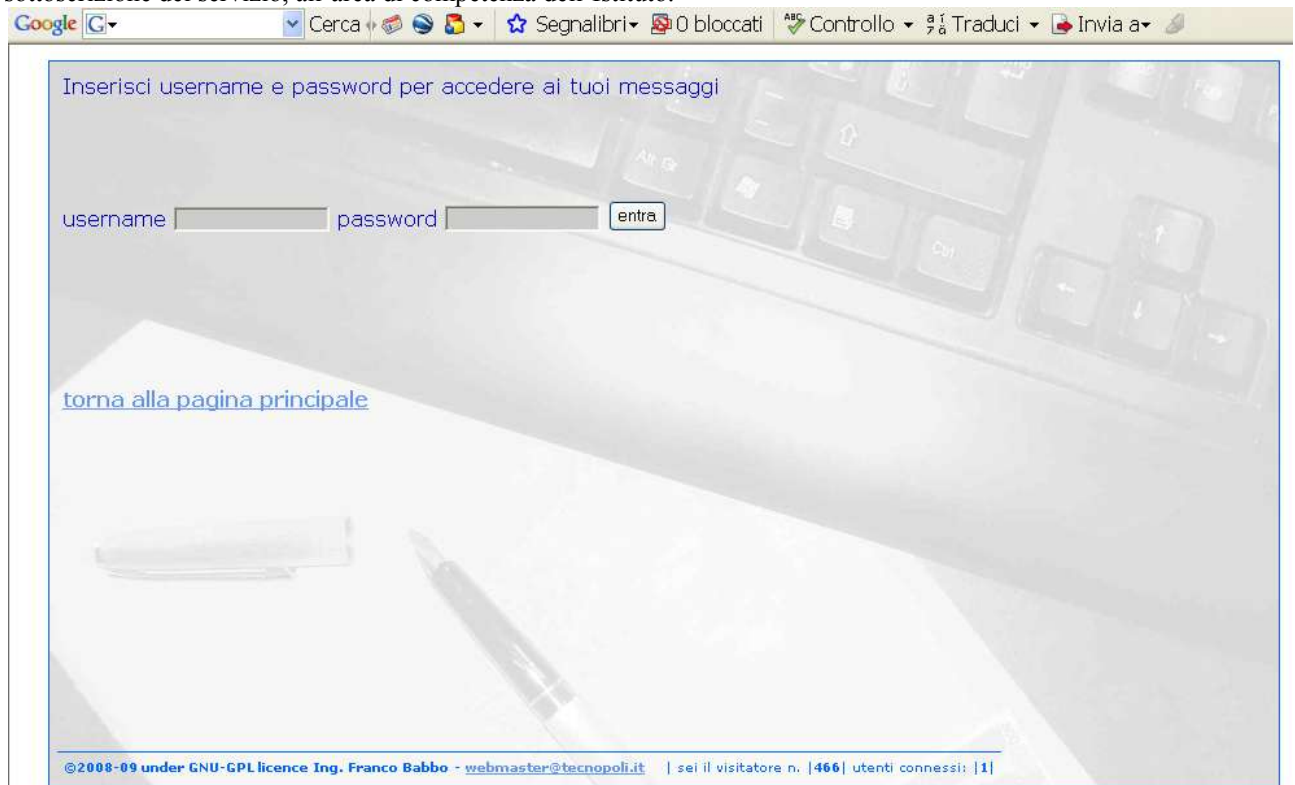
sottoscrizione del servizio, all'area di competenza dell'istituto.

Google G Cerca Segnalibri 0 bloccati Controllo Traduci Invia a

Inserisci username e password per accedere ai tuoi messaggi

username password entra

torna alla pagina principale

©2008-09 under GNU-GPL licence Ing. Franco Babbo - webmaster@tecnopoli.it | sei il visitatore n. |466| utenti connessi: |1|